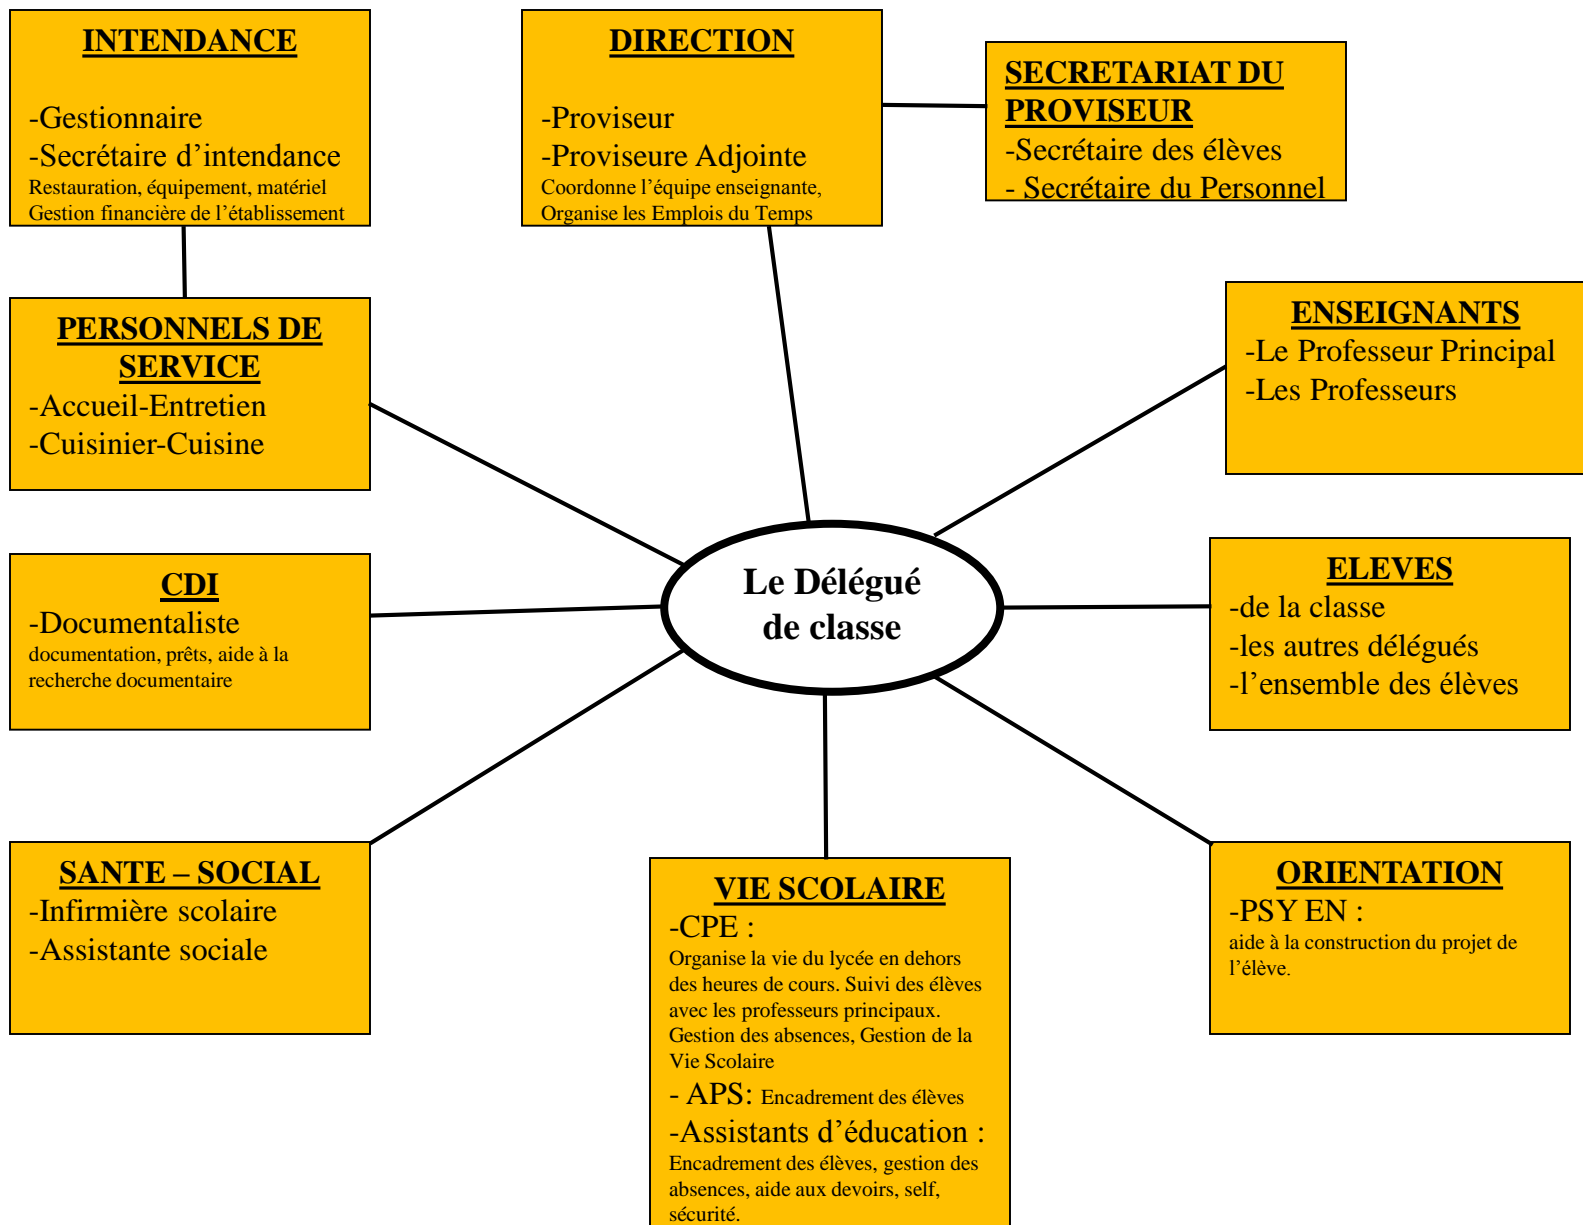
INTENDANCE

-Gestionnaire
-Secrétaire d’intendance
Restauration, équipement, matériel
Gestion financière de l’établissement

DIRECTION

-Proviseur
-Proviseure Adjointe
Coordonne l’équipe enseignante,
Organise les Emplois du Temps

SECRETARIAT DU PROVISEUR
-Secrétaire des élèves
- Secrétaire du Personnel

PERSONNELS DE SERVICE
-Accueil-Entretien
-Cuisinier-Cuisine

ENSEIGNANTS
-Le Professeur Principal
-Les Professeurs

CDI
-Documentaliste
documentation, prêts, aide à la recherche documentaire

Le Délégué de classe

ELEVES
-de la classe
-les autres délégués
-l’ensemble des élèves

SANTE – SOCIAL
-Infirmière scolaire
-Assistante sociale

VIE SCOLAIRE
-CPE :
Organise la vie du lycée en dehors des heures de cours. Suivi des élèves avec les professeurs principaux. Gestion des absences, Gestion de la Vie Scolaire
- APS: Encadrement des élèves
-Assistants d’éducation :
Encadrement des élèves, gestion des absences, aide aux devoirs, self, sécurité.

ORIENTATION
-PSY EN :
aide à la construction du projet de l’élève.